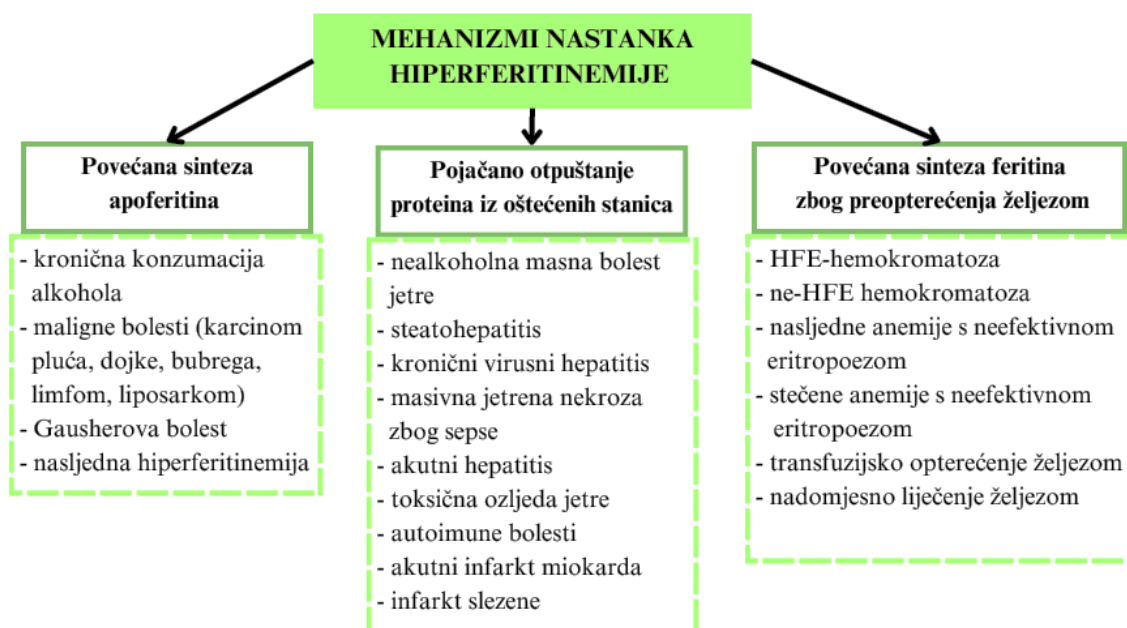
MEHANIZMI NASTANKA HIPERFERITINEMIJE

Povećana sinteza apoferitina

- kronična konzumacija alkohola
- maligne bolesti (karcinom pluća, dojke, bubrega, limfom, liposarkom)
- Gausherova bolest
- nasljedna hiperferitinemija

Pojačano otpuštanje proteina iz oštećenih stanica

- nealkoholna masna bolest jetre
- steatohepatitis
- kronični virusni hepatitis
- masivna jetrena nekroza zbog sepse
- akutni hepatitis
- toksična ozljeda jetre
- autoimune bolesti
- akutni infarkt miokarda
- infarkt slezene

Povećana sinteza feritina zbog preopterećenja željezom

- HFE-hemokromatoza
- ne-HFE hemokromatoza
- nasljedne anemije s neefektivnom eritropoezom
- stečene anemije s neefektivnom eritropoezom
- transfuzijsko opterećenje željezom
- nadomjesno liječenje željezom